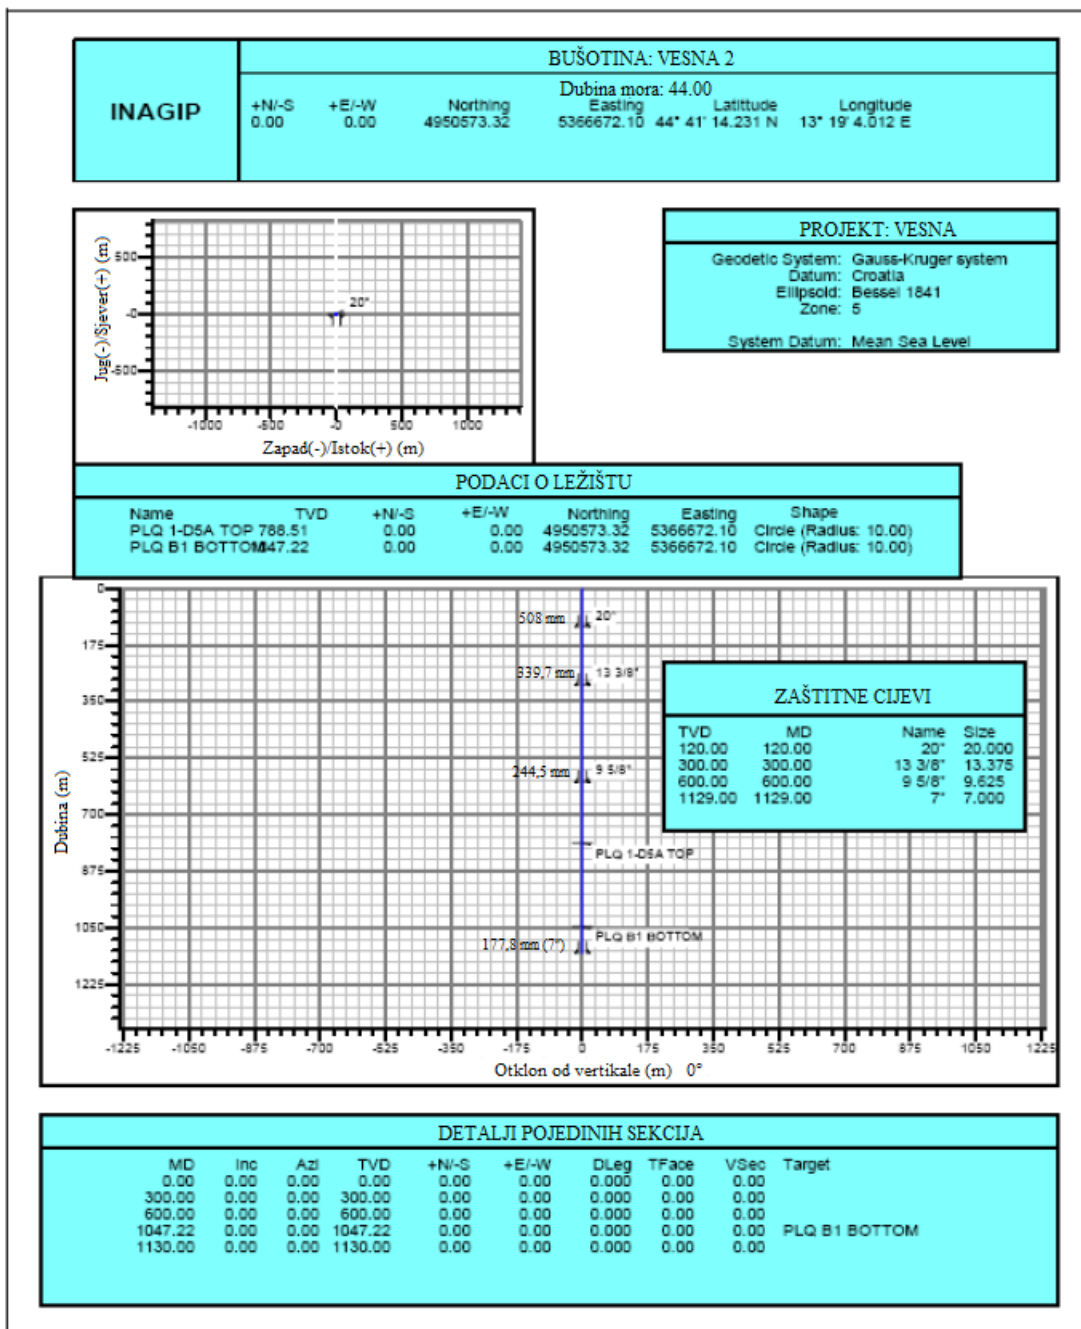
INAGIP

BUŠOTINA: VESNA 2

Dubina mora: 44.00

| +N/-S | +E/-W | Northing | Easting | Latittude | Longitude |
|---|---|---|---|---|---|
| 0.00 | 0.00 | 4950573.32 | 5366672.10 | 44° 41' 14.231 N | 13° 19' 4.012 E |

Jug(-)/Sjever(+) (m)
500
0
-500
-1000 -500 0 500 1000
20"
Zapad(-)/Istok(+) (m)

PROJEKT: VESNA

Geodetic System: Gauss-Kruger system
Datum: Croatia
Ellipsoid: Bessel 1841
Zone: 5

System Datum: Mean Sea Level

PODACI O LEŽIŠTU

| Name | TVD | +N/-S | +E/-W | Northing | Easting | Shape |
|---|---|---|---|---|---|---|
| PLQ 1-D5A TOP | 788.51 | 0.00 | 0.00 | 4950573.32 | 5366672.10 | Circle (Radius: 10.00) |
| PLQ B1 BOTTOM | 1047.22 | 0.00 | 0.00 | 4950573.32 | 5366672.10 | Circle (Radius: 10.00) |

0
175
350
525
700
875
1050
1225
Dubina (m)
508 mm 20"
339,7 mm 13 3/8"
244,5 mm 9 5/8"
PLQ 1-D5A TOP
177,8 mm (7") PLQ B1 BOTTOM
-1225 -1050 -875 -700 -525 -350 -175 0 175 350 525 700 875 1050 1225
Otklon od vertikale (m) 0°

ZAŠTITNE CIJEVI

| TVD | MD | Name | Size |
|---|---|---|---|
| 120.00 | 120.00 | 20" | 20.000 |
| 300.00 | 300.00 | 13 3/8" | 13.375 |
| 600.00 | 600.00 | 9 5/8" | 9.625 |
| 1129.00 | 1129.00 | 7" | 7.000 |

DETALJI POJEDINIH SEKCIJA

| MD | Inc | Azi | TVD | +N/-S | +E/-W | DLeg | TFace | VSec | Target |
|---|---|---|---|---|---|---|---|---|---|
| 0.00 | 0.00 | 0.00 | 0.00 | 0.00 | 0.00 | 0.000 | 0.00 | 0.00 | |
| 300.00 | 0.00 | 0.00 | 300.00 | 0.00 | 0.00 | 0.000 | 0.00 | 0.00 | |
| 600.00 | 0.00 | 0.00 | 600.00 | 0.00 | 0.00 | 0.000 | 0.00 | 0.00 | |
| 1047.22 | 0.00 | 0.00 | 1047.22 | 0.00 | 0.00 | 0.000 | 0.00 | 0.00 | PLQ B1 BOTTOM |
| 1130.00 | 0.00 | 0.00 | 1130.00 | 0.00 | 0.00 | 0.000 | 0.00 | 0.00 | |